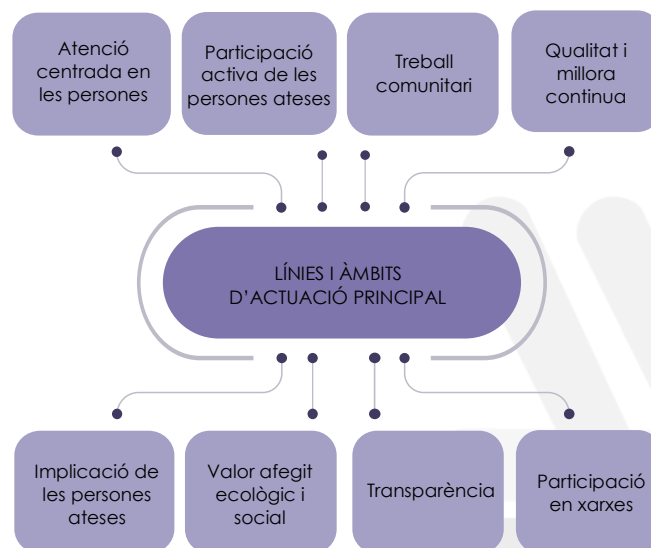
Atenció centrada en les persones

Participació activa de les persones ateses

Treball comunitari

Qualitat i millora continua

LÍNIES I ÀMBITS D'ACTUACIÓ PRINCIPAL

Implicació de les persones ateses

Valor afegit ecològic i social

Transparència

Participació en xarxes